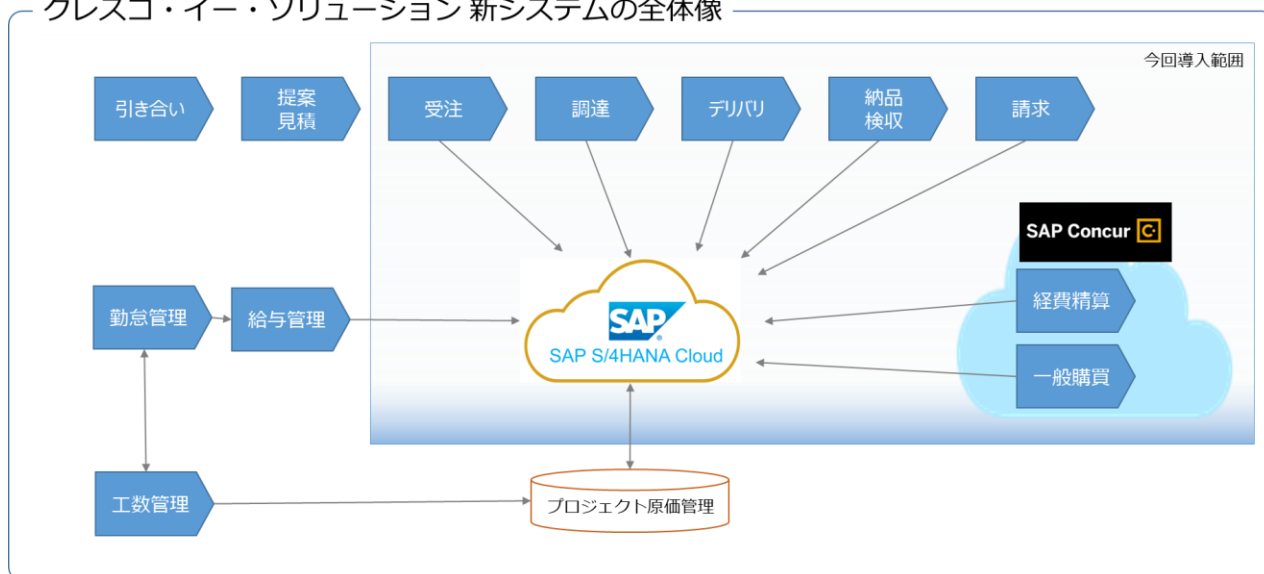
クレスコ・イー・ソリューション 新システムの全体像

今回導入範囲

引き合い

提案
見積

受注

調達

デリバリ

納品
検収

請求

SAP Concur

勤怠管理

給与管理

SAP

SAP S/4HANA Cloud

経費精算

一般購買

工数管理

プロジェクト原価管理